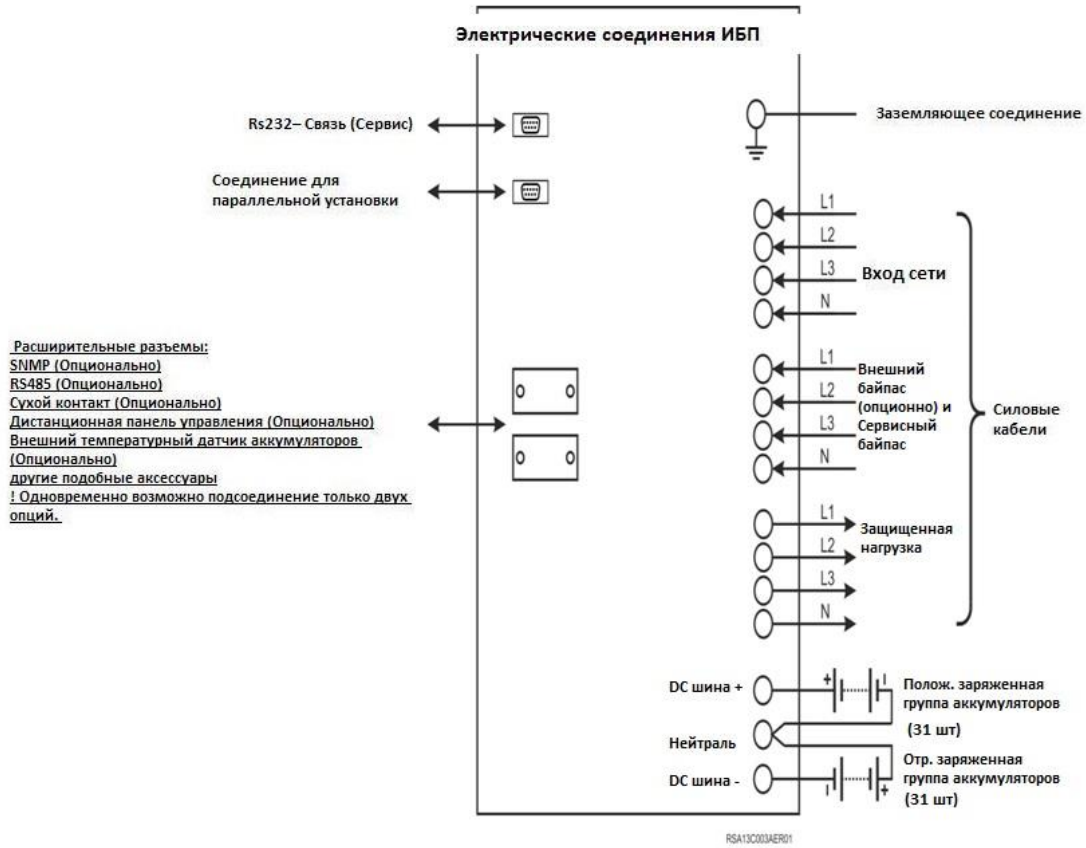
Электрические соединения ИБП

Rs232– Связь (Сервис)

Заземляющее соединение

Соединение для параллельной установки

L1
L2
L3
Вход сети
N

L1
Внешний байпас (опционно) и Сервисный байпас
L2
L3
N

Силовые кабели

Расширительные разъемы:
SNMP (Опционально)
RS485 (Опционально)
Сухой контакт (Опционально)
Дистанционная панель управления (Опционально)
Внешний температурный датчик аккумуляторов (Опционально)
другие подобные аксессуары
! Одновременно возможно подсоединение только двух опций.

L1
Защищенная нагрузка
L2
L3
N

DC шина +
+
Полож. заряженная группа аккумуляторов (31 шт)
Нейтраль
Отр. заряженная группа аккумуляторов (31 шт)
DC шина -
+

RSA13C003AER01